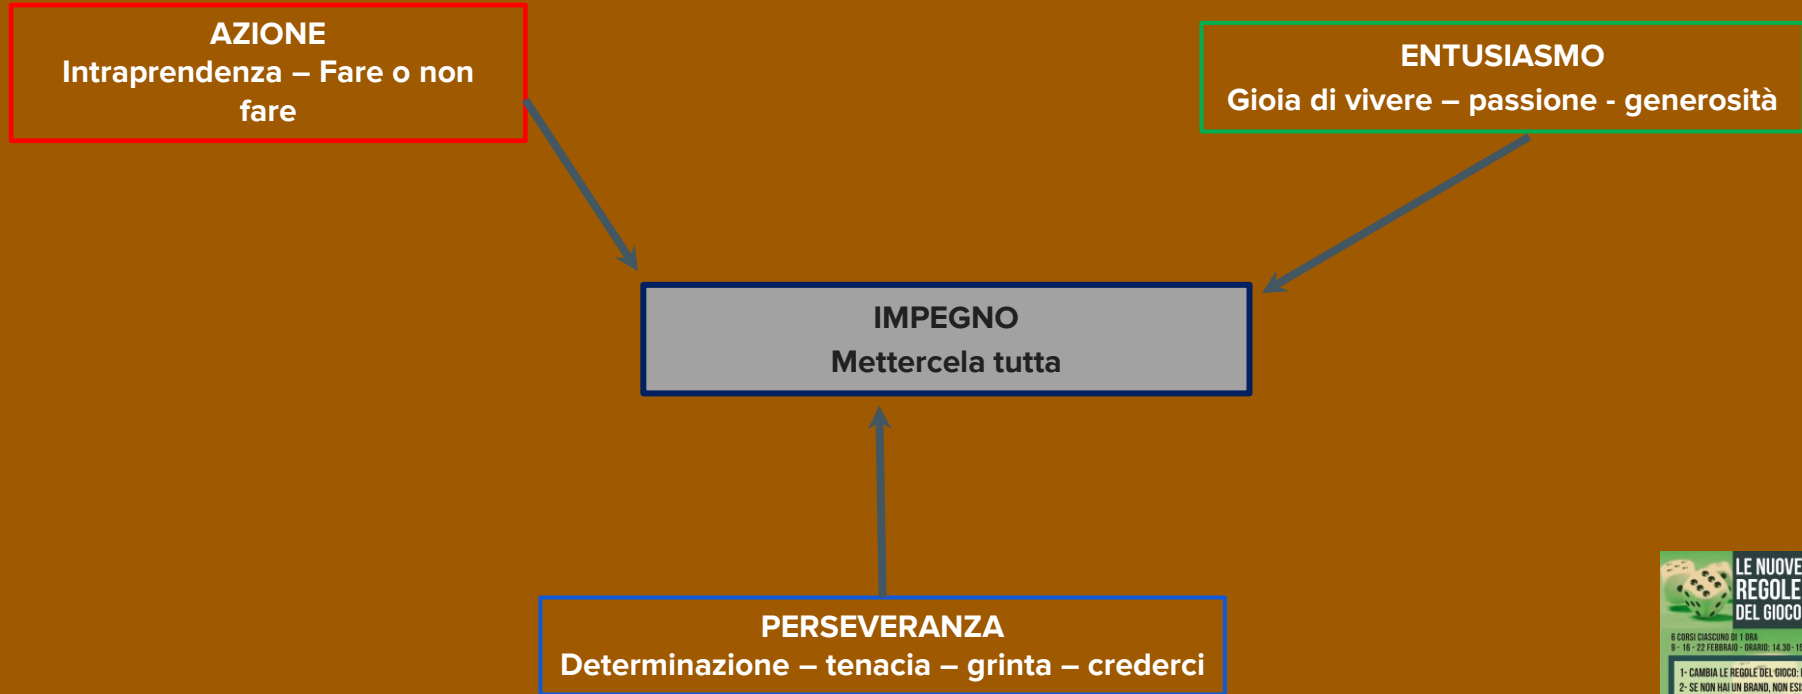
AZIONE
Intraprendenza – Fare o non fare

ENTUSIASMO
Gioia di vivere – passione - generosità

IMPEGNO
Mettercela tutta

PERSEVERANZA
Determinazione – tenacia – grinta – crederci

LE NUOVE REGOLE DEL GIOCO
6 CORSI CIASCUNO DI 1 ORA
8 - 15 - 22 FEBBRAIO - ORARIO: 14.30 - 1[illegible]
1- CAMBIA LE REGOLE DEL GIOCO: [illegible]
2- SE NON HAI UN BRAND, NON ES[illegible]